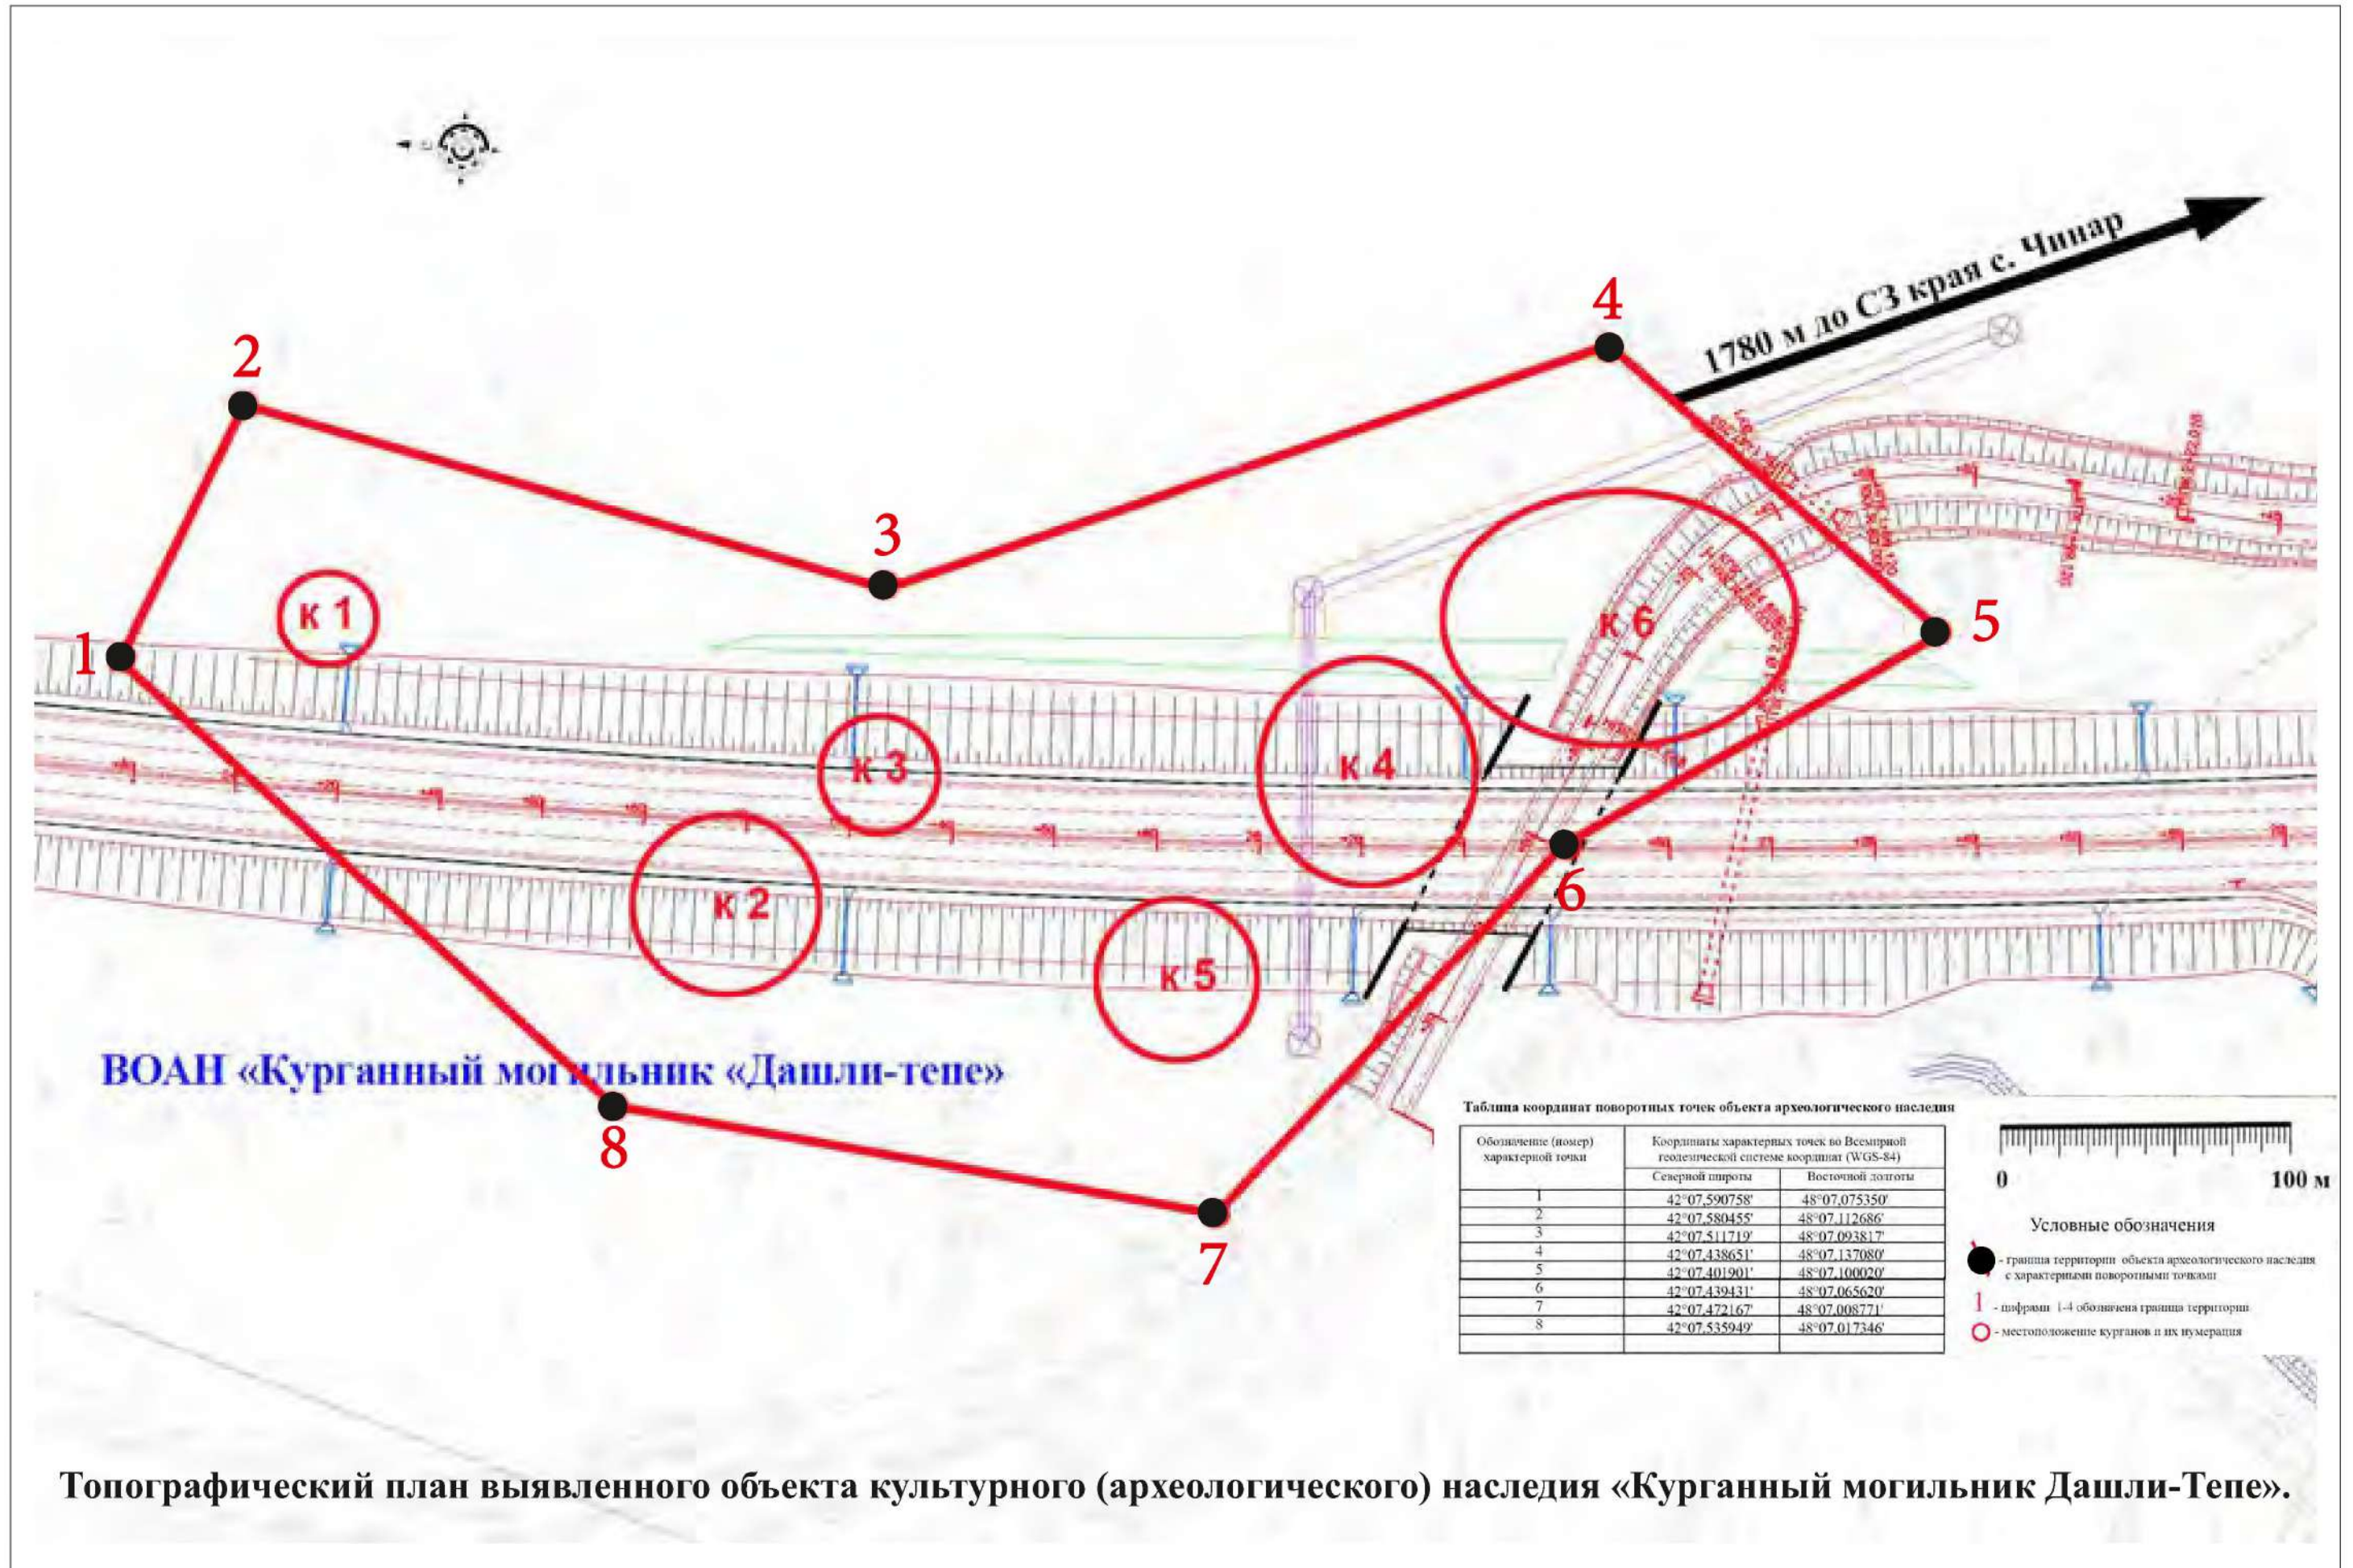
1780 м до СЗ края с. Чинар

2

4

3

к 1

1

5

к 6

к 3

к 4

к 2

6

к 5

ВОАН «Курганный могильник «Дашли-тепе»

8

7

Таблица координат поворотных точек объекта археологического наследия

| Обозначение (номер) характерной точки | Координаты характерных точек во Всемирной геодезической системе координат (WGS-84) Северной широты | Восточной долготы |
|---|---|---|
| 1 | 42°07,590758' | 48°07,075350' |
| 2 | 42°07,580455' | 48°07,112686' |
| 3 | 42°07,511719' | 48°07,093817' |
| 4 | 42°07,438651' | 48°07,137080' |
| 5 | 42°07,401901' | 48°07,100020' |
| 6 | 42°07,439431' | 48°07,065620' |
| 7 | 42°07,472167' | 48°07,008771' |
| 8 | 42°07,535949' | 48°07,017346' |

0 100 м

Условные обозначения

- граница территории объекта археологического наследия с характерными поворотными точками

1 - цифрами 1-4 обозначена граница территории

- местоположение курганов и их нумерация

Топографический план выявленного объекта культурного (археологического) наследия «Курганный могильник Дашли-Тепе».